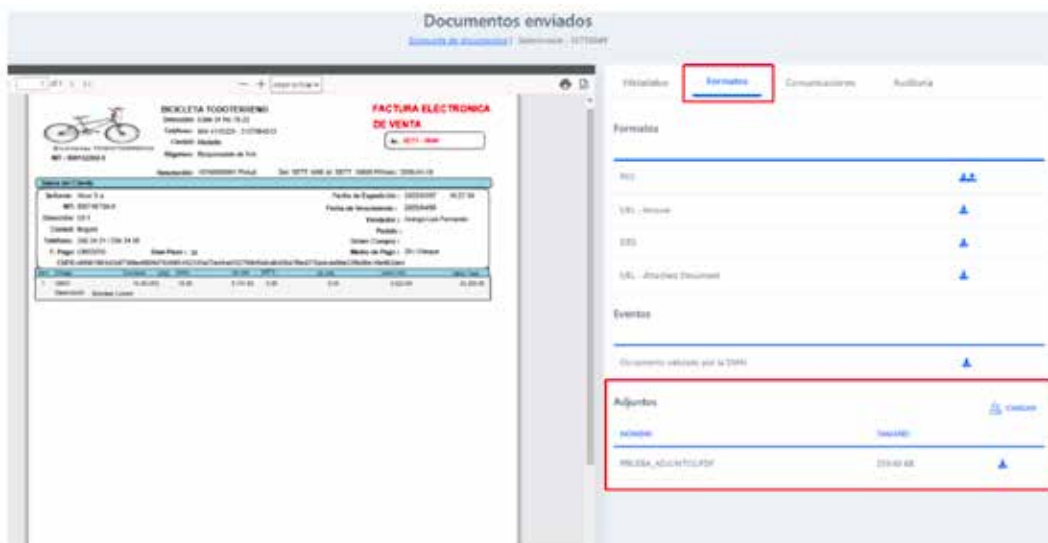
Documentos enviados

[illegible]

BICICLETA TODOTERRENO

FACTURA ELECTRONICA DE VENTA

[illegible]

Formatos

Formatos

PDF

XML - Anexo

XML

XML - Attached Document

Eventos

Documento validado por la DIAN

Adjuntos

Cargar

Nombre

Tamaño

PRUEBA_ADJUNTOS.PDF

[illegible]